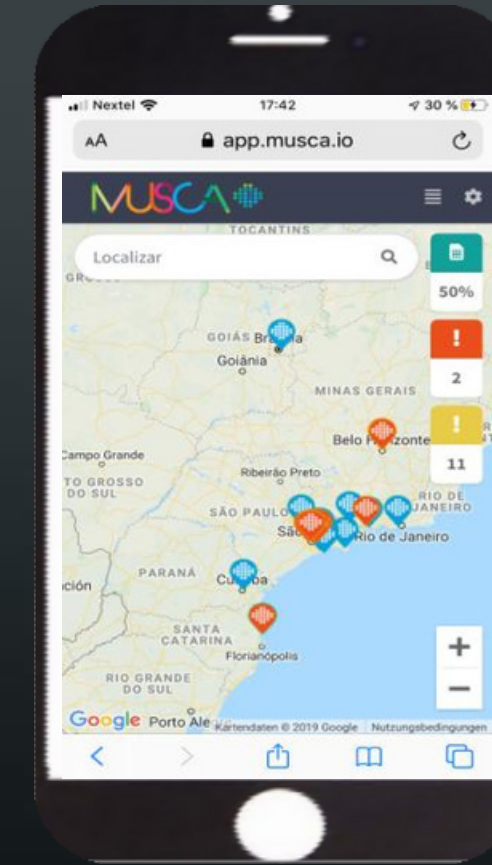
Nextel 17:42 30 %

AA app.musca.io

MUSCA

Localizar

TOCANTINS

50%

!

2

!

11

GOIÁS Brasília

Goiânia

MINAS GERAIS

Belo Horizonte

Campo Grande

TO GROSSO DO SUL

Ribeirão Preto

SÃO PAULO

São

RIO DE JANEIRO

Rio de Janeiro

PARANÁ

ción

Curitiba

SANTA CATARINA

Florianópolis

RIO GRANDE DO SUL

+

−

Google Porto Ale Kartendaten © 2019 Google Nutzungsbedingungen